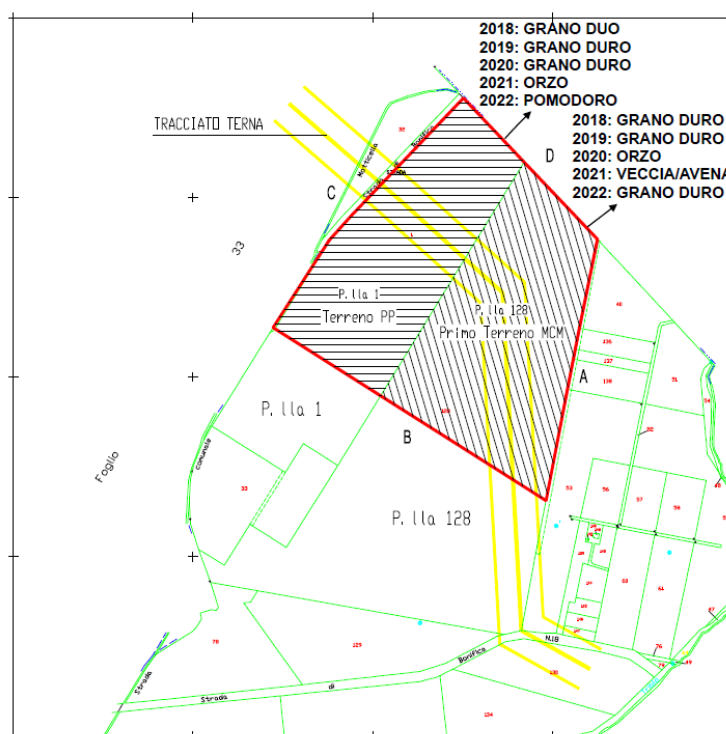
2018: GRANO DUO
2019: GRANO DURO
2020: GRANO DURO
2021: ORZO
2022: POMODORO

2018: GRANO DURO
2019: GRANO DURO
2020: ORZO
2021: VECCIA/AVENA
2022: GRANO DURO

TRACCIATO TERNA

D

C

33

P. lla 1
Terreno PP

P. lla 128
Primo Terreno MCM

A

P. lla 1

B

Foglio

P. lla 128

Strada
Bonifica